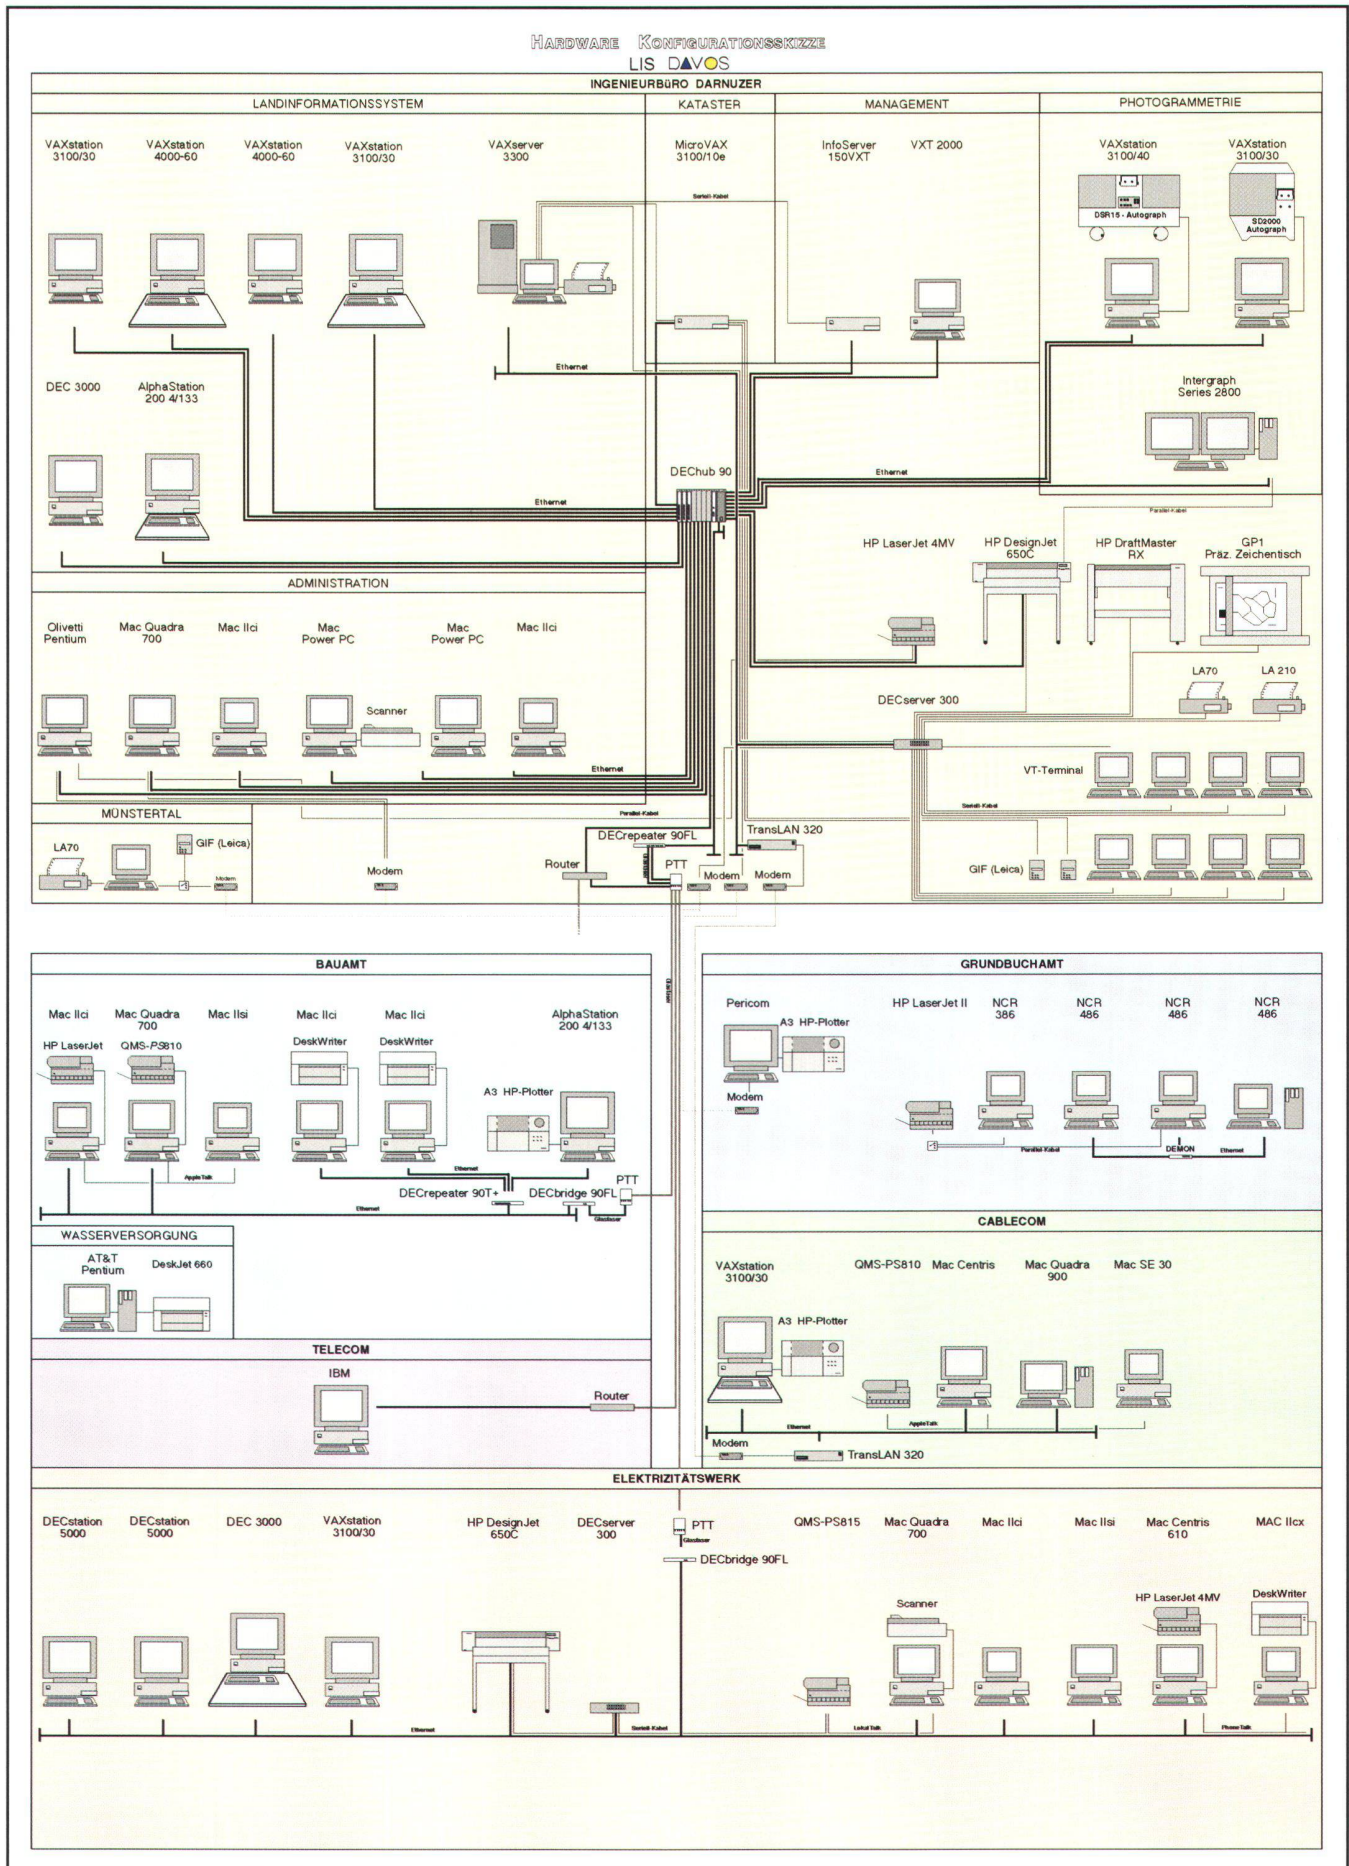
HARDWARE KONFIGURATIONSSKIZZE
LIS DAVOS

INGENIEURBÜRO DARNUZER

LANDINFORMATIONSSYSTEM

KATASTER

MANAGEMENT

PHOTOGRAMMETRIE

VAXstation 3100/30

VAXstation 4000-60

VAXstation 4000-60

VAXstation 3100/30

VAXserver 3300

MicroVAX 3100/10e

InfoServer 150VXT

VXT 2000

VAXstation 3100/40

VAXstation 3100/30

DSR15 - Autograph

SD2000 Autograph

Seriell-Kabel

Ethernet

DEC 3000

AlphaStation 200 4/133

Intergraph Series 2800

DEChub 90

Ethernet

Ethernet

Parallel-Kabel

HP LaserJet 4MV

HP DesignJet 650C

HP DraftMaster RX

GP1 Präz. Zeichentisch

ADMINISTRATION

Olivetti Pentium

Mac Quadra 700

Mac IIci

Mac Power PC

Mac Power PC

Mac IIci

Scanner

LA70

LA 210

DECserver 300

Ethernet

VT-Terminal

Seriell-Kabel

MÜNSTERTAL

Parallel-Kabel

LA70

GIF (Leica)

Modem

Modem

DECrepeater 90FL

TransLAN 320

Router

PTT

Modem

Modem

GIF (Leica)

BAUAMT

Mac IIci

Mac Quadra 700

Mac IIsi

Mac IIci

Mac IIci

AlphaStation 200 4/133

HP LaserJet

QMS-PS810

DeskWriter

DeskWriter

A3 HP-Plotter

Ethernet

AppleTalk

DECrepeater 90T+

DECbridge 90FL

PTT

Ethernet

Glasfaser

WASSERVERSORGUNG

AT&T Pentium

DeskJet 660

TELECOM

IBM

Router

GRUNDBUCHAMT

Pericom

A3 HP-Plotter

HP LaserJet II

NCR 386

NCR 486

NCR 486

NCR 486

Modem

Parallel-Kabel

DEMON

Ethernet

CABLECOM

VAXstation 3100/30

QMS-PS810

Mac Centris

Mac Quadra 900

Mac SE 30

A3 HP-Plotter

Ethernet

AppleTalk

Modem

TransLAN 320

ELEKTRIZITÄTSWERK

DECstation 5000

DECstation 5000

DEC 3000

VAXstation 3100/30

HP DesignJet 650C

DECserver 300

PTT

Glasfaser

DECbridge 90FL

QMS-PS815

Mac Quadra 700

Mac IIci

Mac IIsi

Mac Centris 610

MAC IIcx

Scanner

HP LaserJet 4MV

DeskWriter

Ethernet

Seriell-Kabel

LocalTalk

PhoneTalk